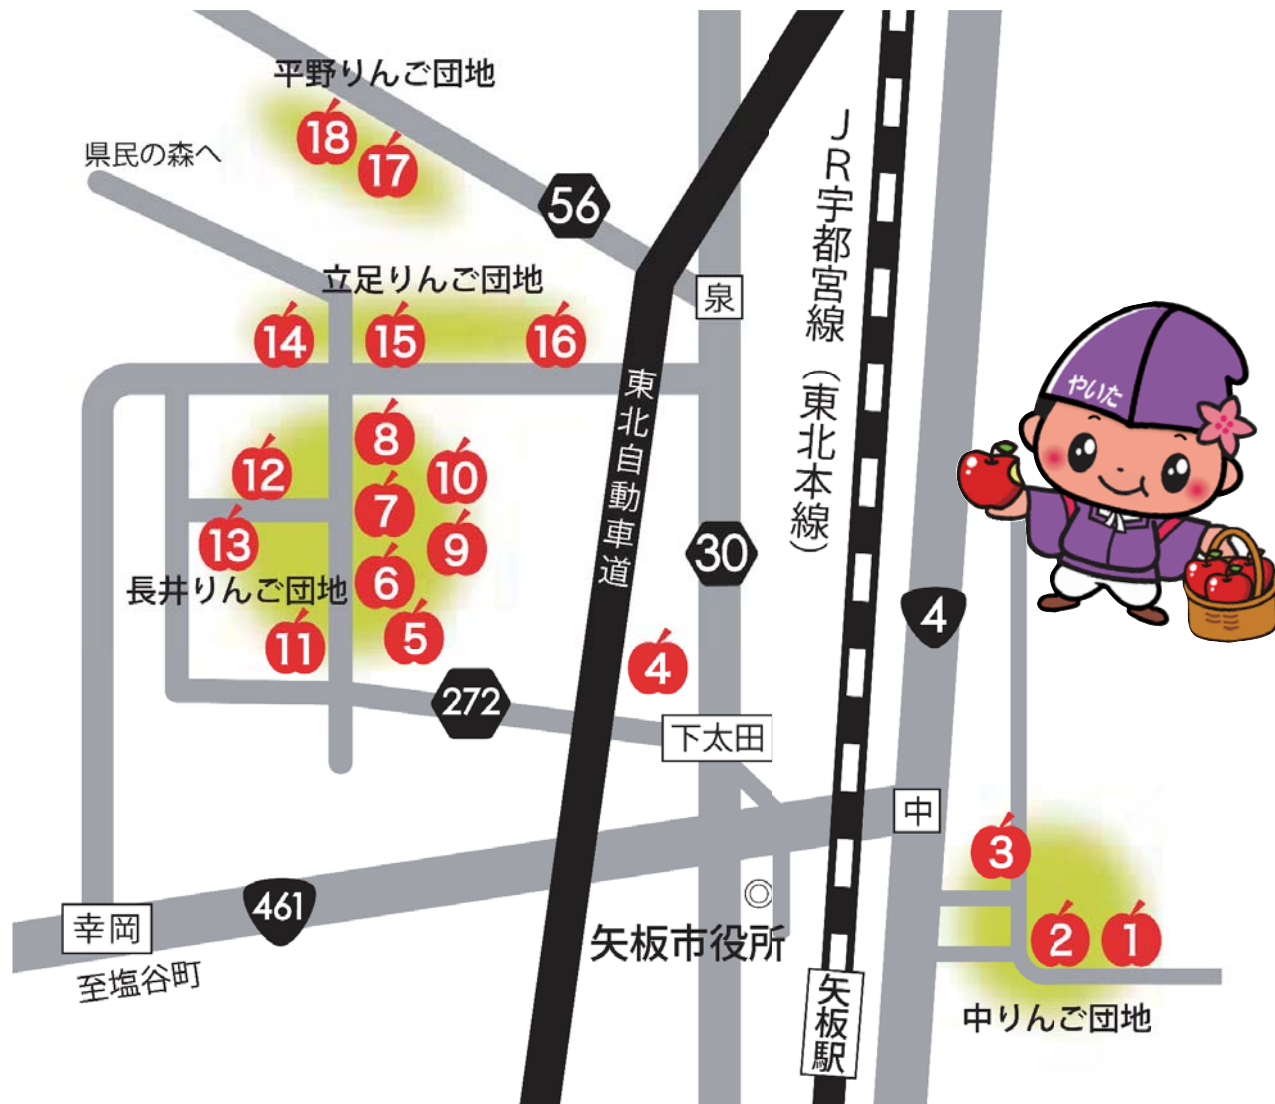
平野りんご団地

18

17

県民の森へ

56

立足りんご団地

泉

14

15

16

JR宇都宮線（東北本線）

東北自動車道

やいた

8

12

10

7

13

9

30

長井りんご団地

6

4

11

5

4

272

下太田

中

3

461

幸岡

◎

矢板市役所

2

1

至塩谷町

矢板駅

中りんご団地